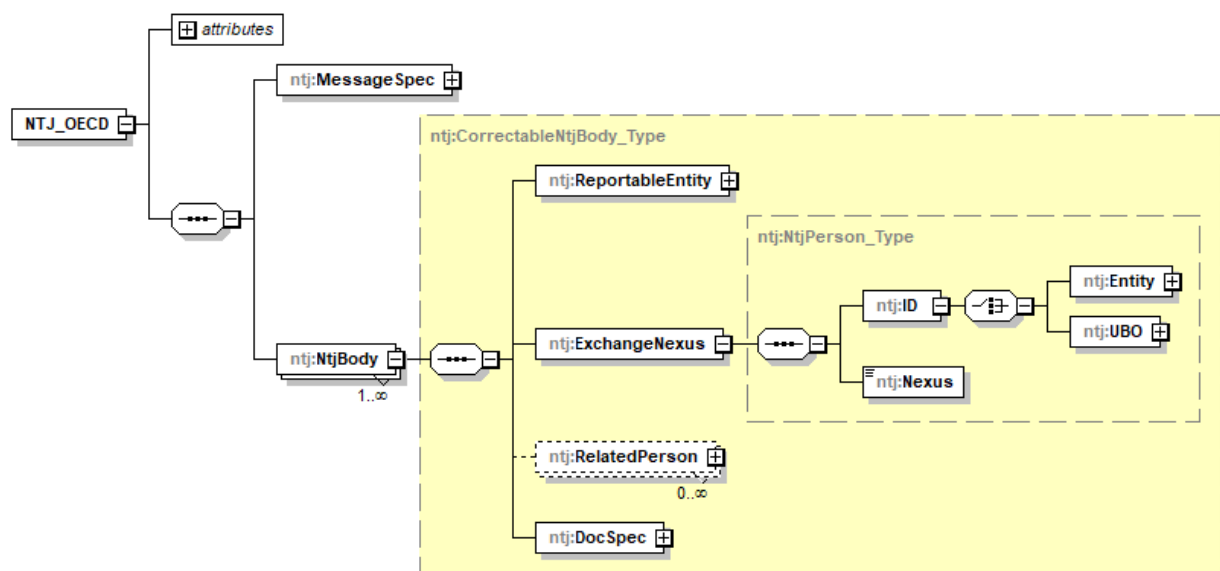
attributes

NTJ_OECD

ntj:MessageSpec

ntj:CorrectableNtjBody_Type

ntj:ReportableEntity

ntj:NtjPerson_Type

ntj:ID

ntj:Entity

ntj:UBO

ntj:NtjBody

1..∞

ntj:ExchangeNexus

ntj:Nexus

ntj:RelatedPerson

0..∞

ntj:DocSpec